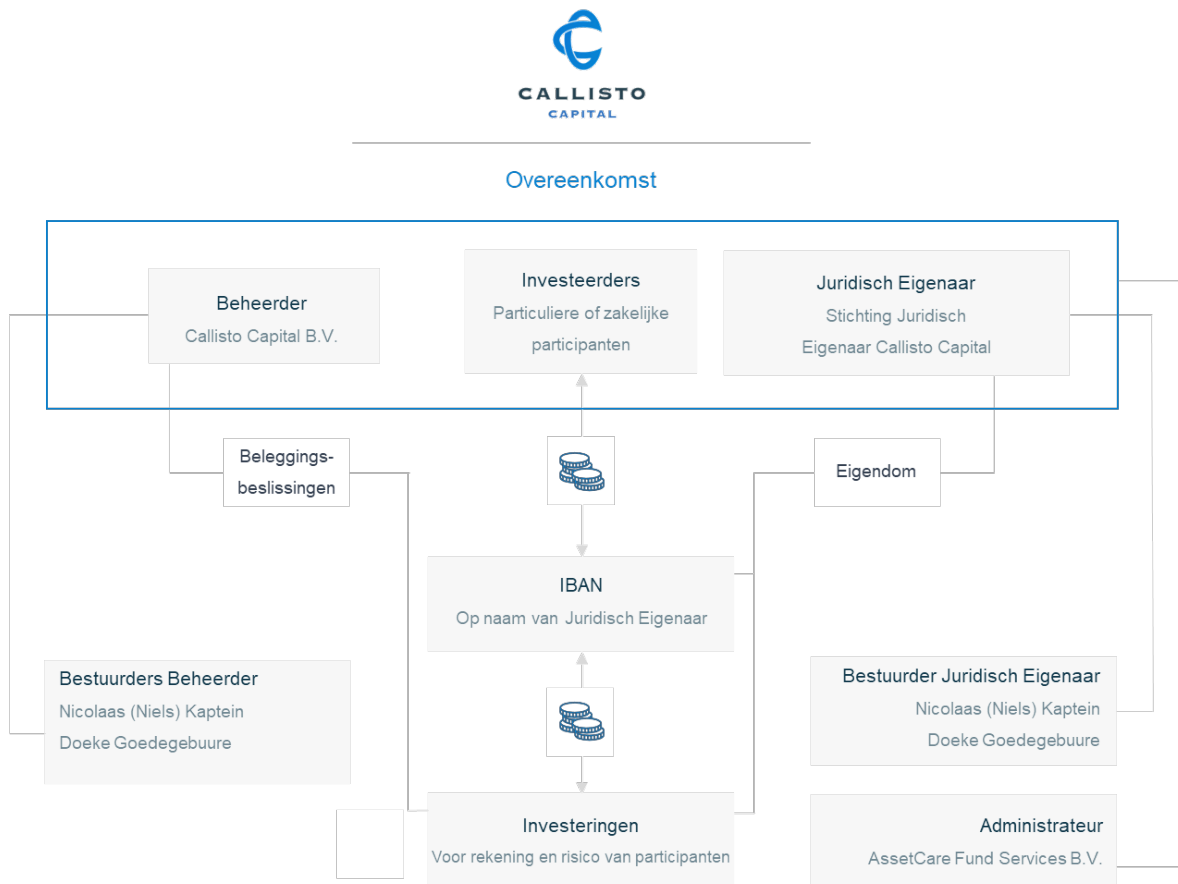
CALLISTO
CAPITAL

Overeenkomst

Beheerder
Callisto Capital B.V.

Investeerders
Particuliere of zakelijke participanten

Juridisch Eigenaar
Stichting Juridisch Eigenaar Callisto Capital

Beleggings-beslissingen

Eigendom

IBAN
Op naam van Juridisch Eigenaar

Bestuurders Beheerder
Nicolaas (Niels) Kaptein
Doeke Goedegebuure

Bestuurder Juridisch Eigenaar
Nicolaas (Niels) Kaptein
Doeke Goedegebuure

Investeringen
Voor rekening en risico van participanten

Administrateur
AssetCare Fund Services B.V.